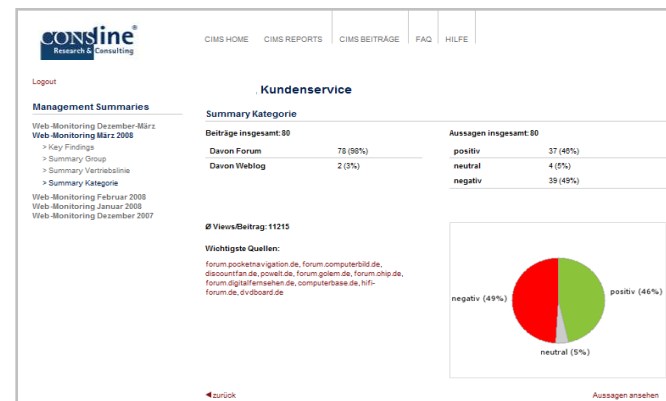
CONSline®
Research & Consulting

CIMS HOME | CIMS REPORTS | CIMS BEITRÄGE | FAQ | HILFE

Logout

Management Summaries

Web-Monitoring Dezember-März
Web-Monitoring März 2008
> Key Findings
> Summary Group
> Summary Vertriebslinie
> Summary Kategorie
Web-Monitoring Februar 2008
Web-Monitoring Januar 2008
Web-Monitoring Dezember 2007

, Kundenservice

Summary Kategorie

Beiträge insgesamt: 80

| | |
|---|---|
| Davon Forum | 78 (98%) |
| Davon Weblog | 2 (3%) |

Aussagen insgesamt: 80

| | |
|---|---|
| positiv | 37 (46%) |
| neutral | 4 (5%) |
| negativ | 39 (49%) |

Ø Views/Beitrag: 11215

Wichtigste Quellen:

forum.pocketnavigation.de, forum.computerbild.de, discountfan.de, powelt.de, forum.golem.de, forum.chip.de, forum.digitalfernsehen.de, computerbase.de, hifi-forum.de, dvdboard.de

negativ (49%)
positiv (46%)
neutral (5%)

◄zurück

Aussagen ansehen